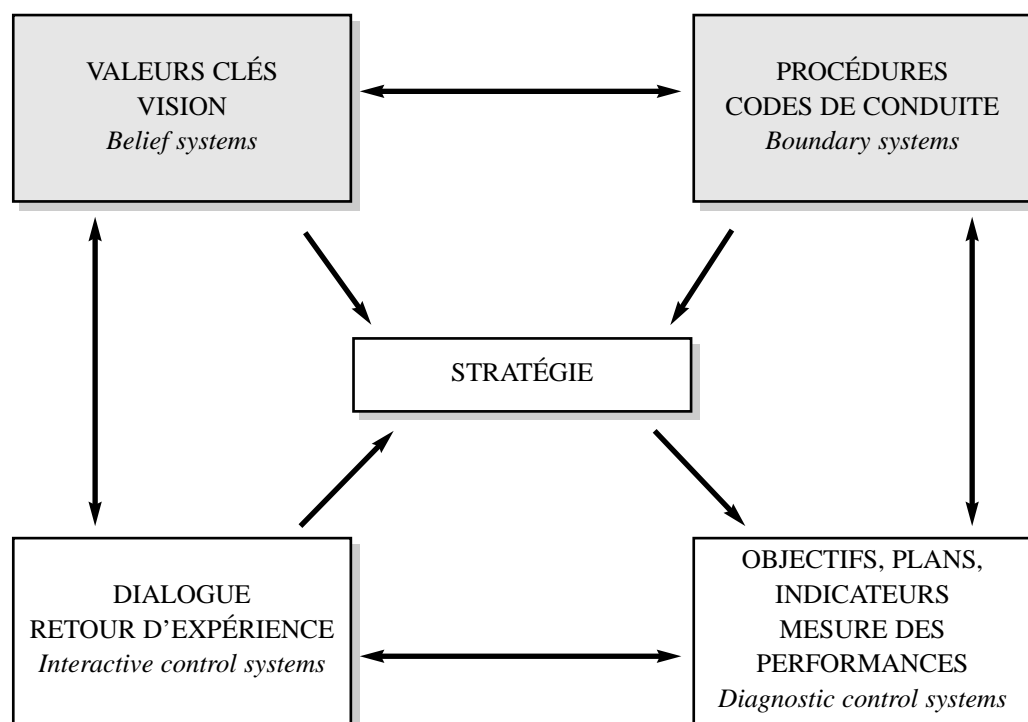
VALEURS CLÉS
VISION
*Belief systems*

PROCÉDURES
CODES DE CONDUITE
*Boundary systems*

STRATÉGIE

DIALOGUE
RETOUR D'EXPÉRIENCE
*Interactive control systems*

OBJECTIFS, PLANS,
INDICATEURS
MESURE DES
PERFORMANCES
*Diagnostic control systems*